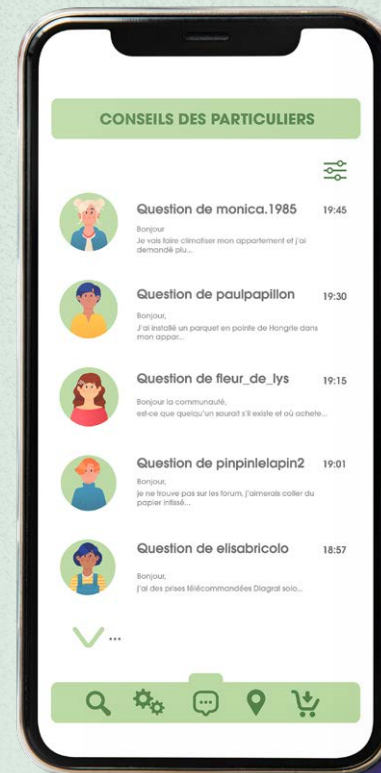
CONSEILS DES PARTICULIERS

Question de monica.1985 19:45
Bonjour
Je vais faire climatiser mon appartement et j'ai demandé plu...

Question de paulpapillon 19:30
Bonjour,
J'ai installé un parquet en pointe de Hongrie dans mon appar...

Question de fleur_de_lys 19:15
Bonjour la communauté,
est-ce que quelqu'un saurait s'il existe et où achete...

Question de pinpinlelapin2 19:01
Bonjour,
je ne trouve pas sur les forum, j'aimerais coller du papier intissé...

Question de elisabricolo 18:57
Bonjour,
j'ai des prises télécommandées Diagral solo...

...